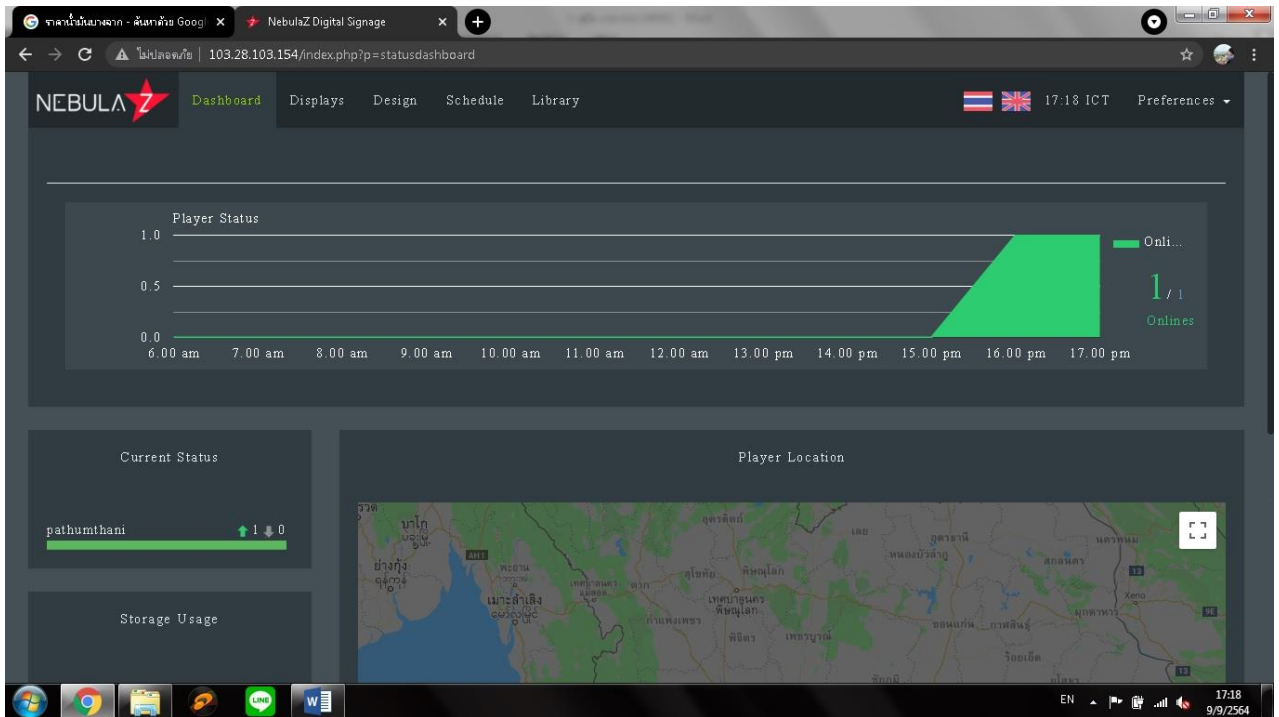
ราคาน้ำมันบางจาก - ค้นหาด้วย Googl ×
NebulaZ Digital Signage ×
ไม่ปลอดภัย | 103.28.103.154/index.php?p=statusdashboard

NEBULA Z Dashboard Displays Design Schedule Library 17:18 ICT Preferences

Player Status

| 1.0 |
| 0.5 |
| 0.0 |

6.00 am 7.00 am 8.00 am 9.00 am 10.00 am 11.00 am 12.00 am 13.00 pm 14.00 pm 15.00 pm 16.00 pm 17.00 pm

Onli...

1 / 1
Onlines

Current Status

pathumthani 1 0

Storage Usage

Player Location

บาโก
อุตรดิตถ์
อุดรธานี
นครพนม
หนองบัวลำภู
ย่างกุ้ง
พะอาน
สุโขทัย
พิษณุโลก
สกลนคร
เมาะลำเลิง
กำแพงเพชร
พิจิตร
เพชรบูรณ์
ขอนแก่น
กาฬสินธุ์
มุกดาหาร
ร้อยเอ็ด
Xeno

EN 17:18 9/9/2564